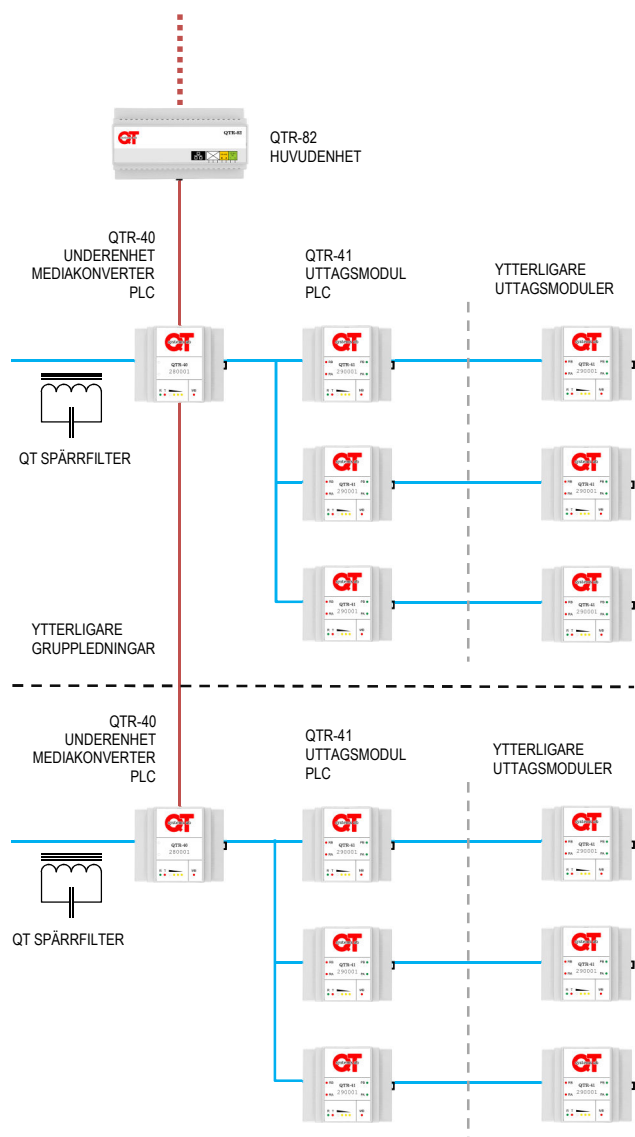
QTR-82
HUVUDENHET

QTR-40
UNDERENHET
MEDIAKONVERTER
PLC

QTR-41
UTTAGSMODUL
PLC

YTTERLIGARE
UTTAGSMODULER

QT SPÄRRFILTER

YTTERLIGARE
GRUPPLEDNINGAR

QTR-40
UNDERENHET
MEDIAKONVERTER
PLC

QTR-41
UTTAGSMODUL
PLC

YTTERLIGARE
UTTAGSMODULER

QT SPÄRRFILTER